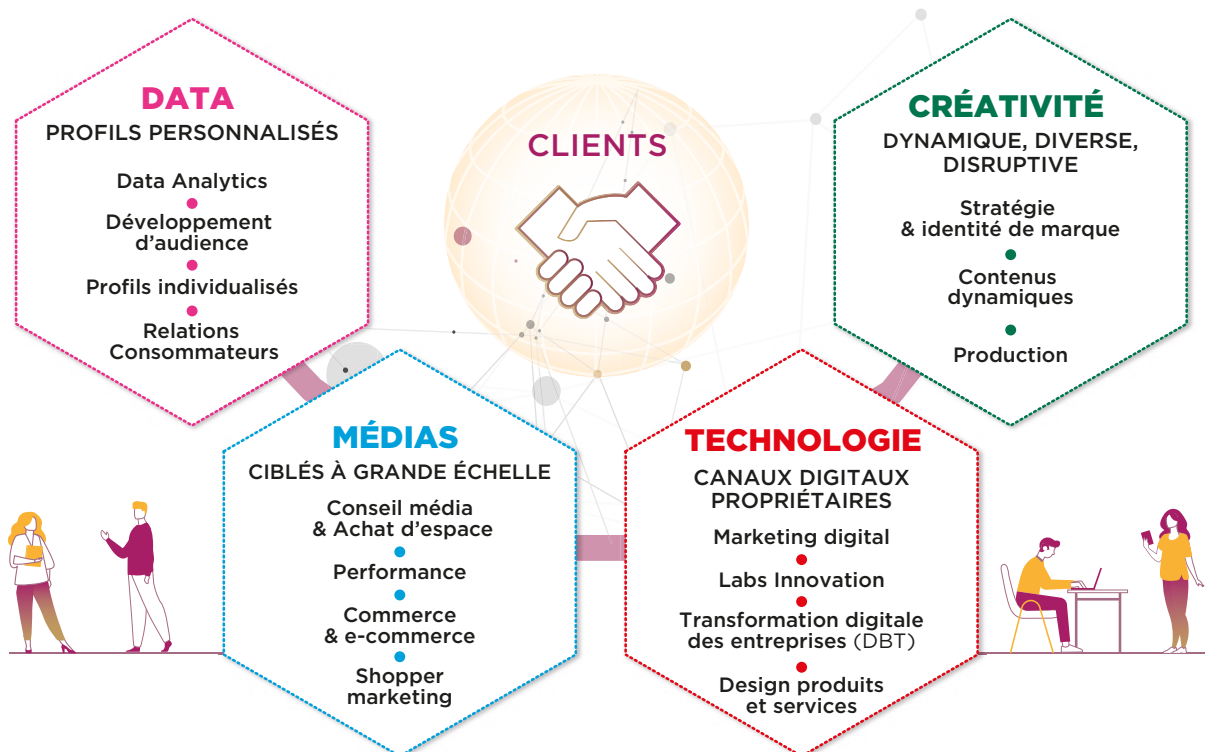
DATA
PROFILS PERSONNALISÉS

Data Analytics

Développement d'audience

Profils individualisés

Relations Consommateurs

CLIENTS

CRÉATIVITÉ
DYNAMIQUE, DIVERSE, DISRUPTIVE

Stratégie & identité de marque

Contenus dynamiques

Production

MÉDIAS
CIBLÉS À GRANDE ÉCHELLE

Conseil média & Achat d'espace

Performance

Commerce & e-commerce

Shopper marketing

TECHNOLOGIE
CANAUX DIGITAUX PROPRIÉTAIRES

Marketing digital

Labs Innovation

Transformation digitale des entreprises (DBT)

Design produits et services